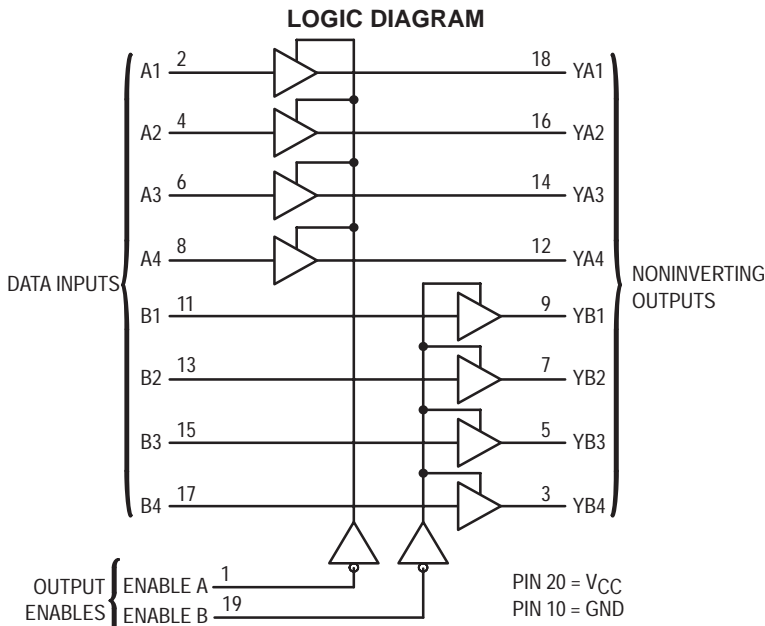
LOGIC DIAGRAM

DATA INPUTS

A1 2
A2 4
A3 6
A4 8
B1 11
B2 13
B3 15
B4 17

18 YA1
16 YA2
14 YA3
12 YA4
9 YB1
7 YB2
5 YB3
3 YB4

NONINVERTING OUTPUTS

OUTPUT ENABLES
ENABLE A 1
ENABLE B 19

PIN 20 = $V_{CC}$
PIN 10 = GND